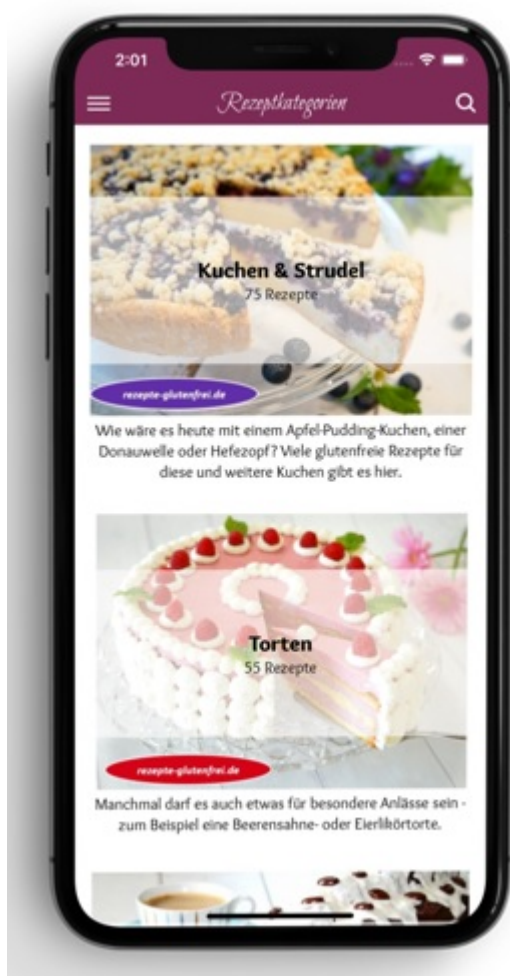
2:01

Rezeptkategorien

Kuchen & Strudel
75 Rezepte

rezepte-glutenfrei.de

Wie wäre es heute mit einem Apfel-Pudding-Kuchen, einer Donauwelle oder Hefezopf? Viele glutenfreie Rezepte für diese und weitere Kuchen gibt es hier.

Torten
55 Rezepte

rezepte-glutenfrei.de

Manchmal darf es auch etwas für besondere Anlässe sein - zum Beispiel eine Beerensahne- oder Eierlikörtorte.